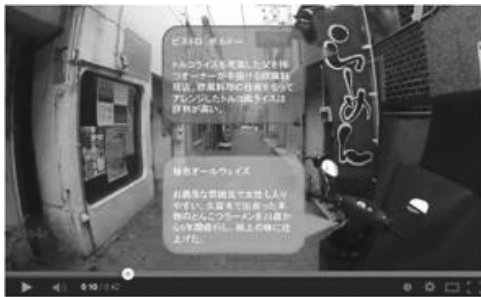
ビストロ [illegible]

トルコライスを考案したとされるオーナーが手掛ける欧風料理店。欧風料理の技術をもってアレンジしたトルコ風ライスは評判が高い。

麺処オールウェイズ

お洒落な雰囲気で女性も入りやすい。久留米で出会った本物のとんこつラーメンを21歳からも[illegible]、独自の味に仕上げた。

らーめん

0:10 / 0:42